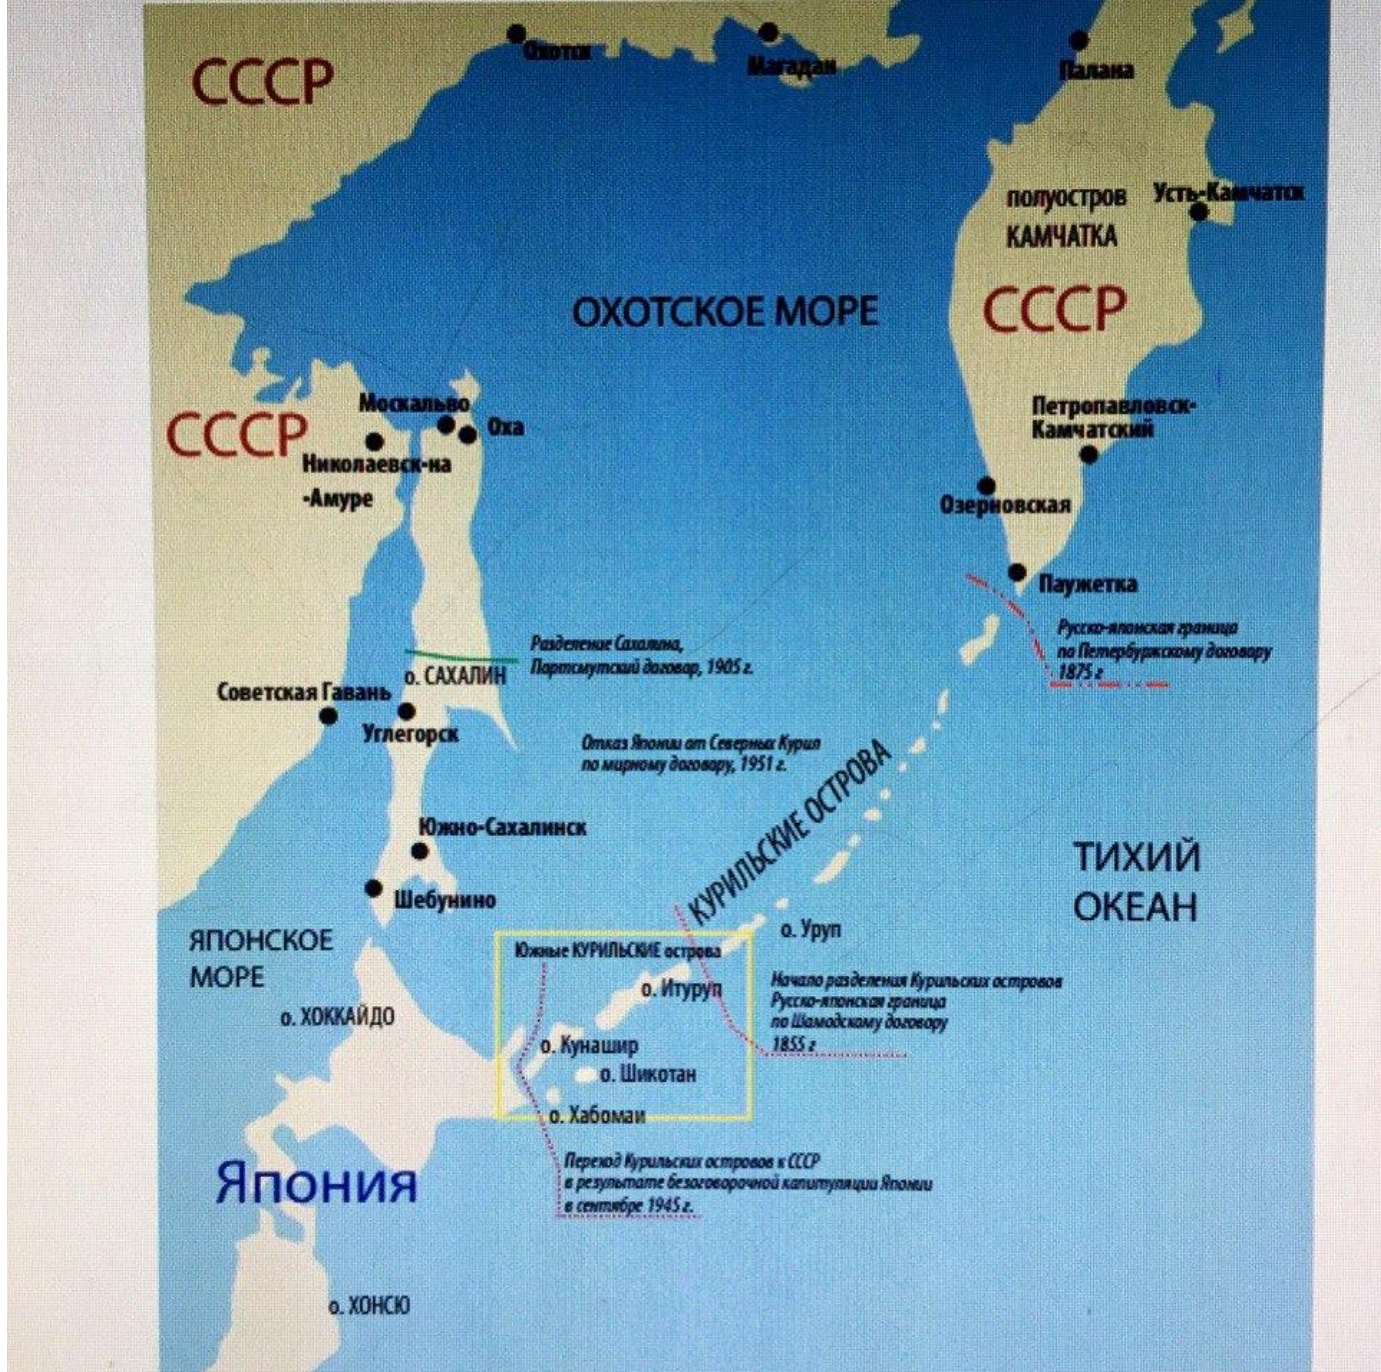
СССР

Охотск

Магадан

Палана

полуостров КАМЧАТКА

Усть-Камчатск

ОХОТСКОЕ МОРЕ

СССР

СССР

Москальво

Оха

Николаевск-на-Амуре

Петропавловск-Камчатский

Озерновская

Паужетка

Русско-японская граница по Петербуржскому договору 1875 г

Разделение Сахалина, Партсмутский договор, 1905 г.

о. САХАЛИН

Советская Гавань

Углегорск

Отказ Японии от Северных Курил по мирному договору, 1951 г.

КУРИЛЬСКИЕ ОСТРОВА

Южно-Сахалинск

Шебунино

ТИХИЙ ОКЕАН

ЯПОНСКОЕ МОРЕ

Южные КУРИЛЬСКИЕ острова

о. Уруп

о. ХОККАЙДО

о. Итуруп

Начало разделения Курильских островов Русско-японская граница по Шамодскому договору 1855 г

о. Кунашир

о. Шикотан

о. Хабомаи

Япония

Переход Курильских островов к СССР в результате безоговорочной капитуляции Японии в сентябре 1945 г.

о. ХОНСЮ